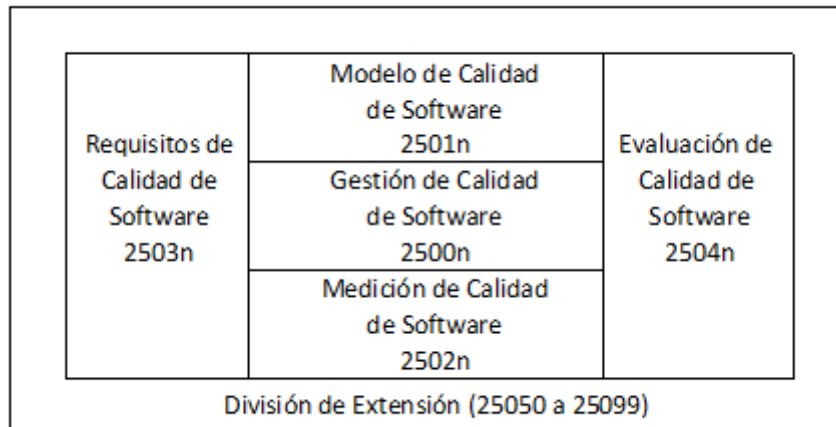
| Requisitos de Calidad de Software 2503n | Modelo de Calidad de Software 2501n | Evaluación de Calidad de Software 2504n |
|---|---|---|
| | Gestión de Calidad de Software 2500n | |
| | Medición de Calidad de Software 2502n | |

División de Extensión (25050 a 25099)